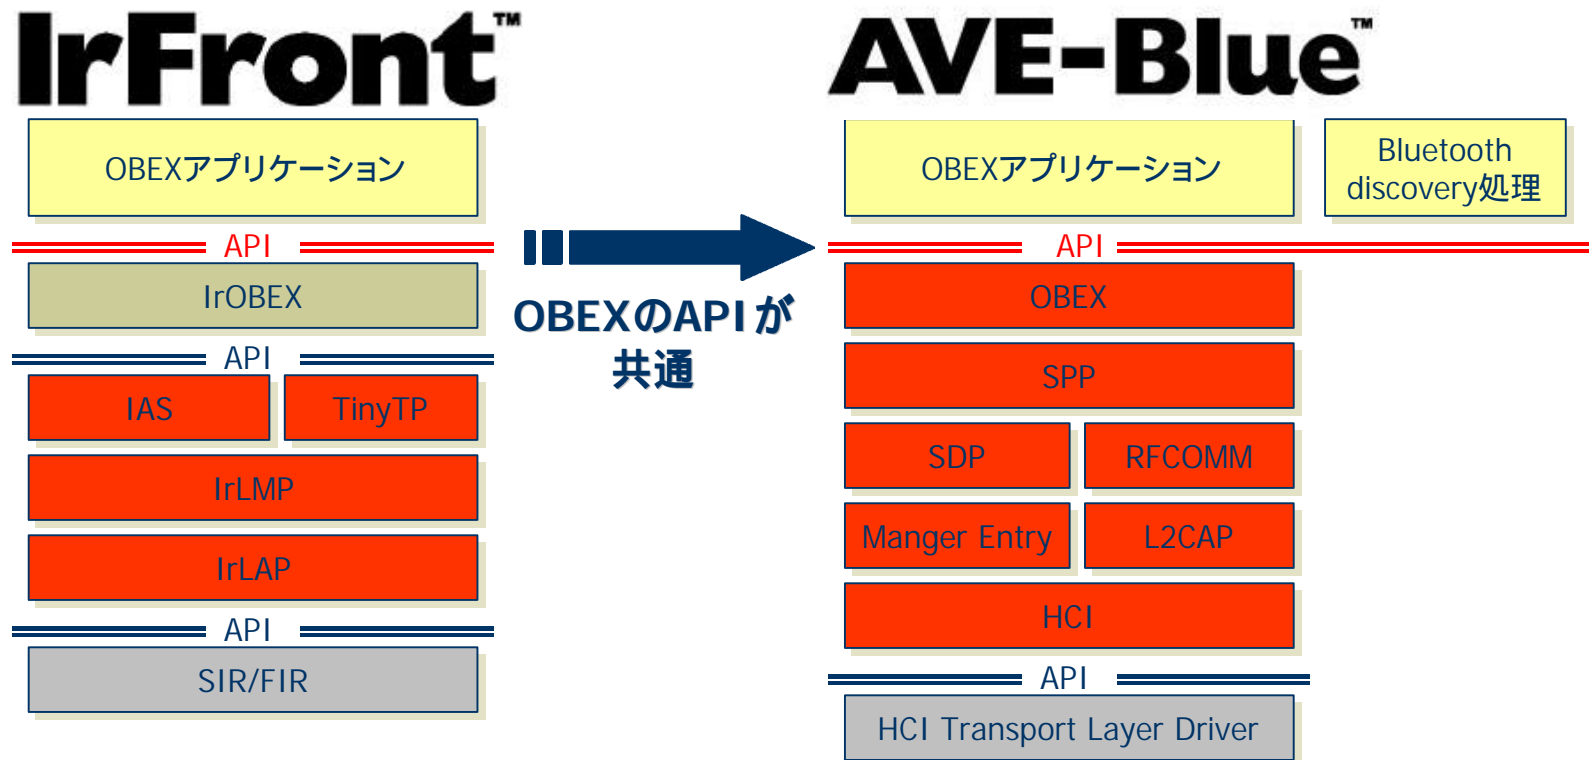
IrFront™

OBEXアプリケーション

API

IrOBEX

API

IAS

TinyTP

IrLMP

IrLAP

API

SIR/FIR

OBEXのAPIが共通

AVE-Blue™

OBEXアプリケーション

Bluetooth discovery処理

API

OBEX

SPP

SDP

RFCOMM

Manger Entry

L2CAP

HCI

API

HCI Transport Layer Driver